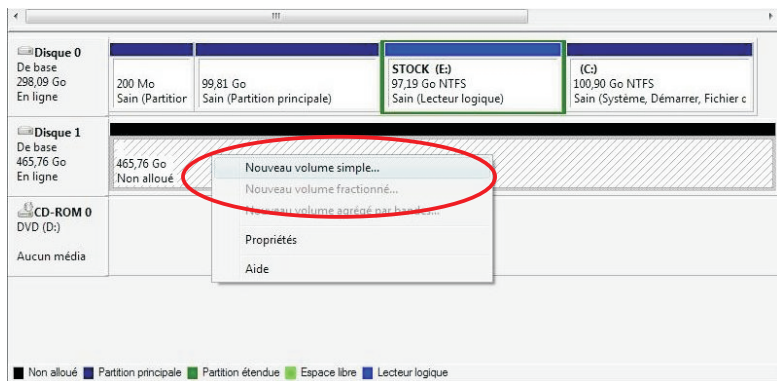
Disque 0
De base
298,09 Go
En ligne

200 Mo
Sain (Partition

99,81 Go
Sain (Partition principale)

STOCK (E:)
97,19 Go NTFS
Sain (Lecteur logique)

(C:)
100,90 Go NTFS
Sain (Système, Démarrer, Fichier c

Disque 1
De base
465,76 Go
En ligne

465,76 Go
Non alloué

Nouveau volume simple...
Nouveau volume fractionné...
Nouveau volume agrégé par bandes...
Propriétés
Aide

CD-ROM 0
DVD (D:)

Aucun média

Non alloué Partition principale Partition étendue Espace libre Lecteur logique